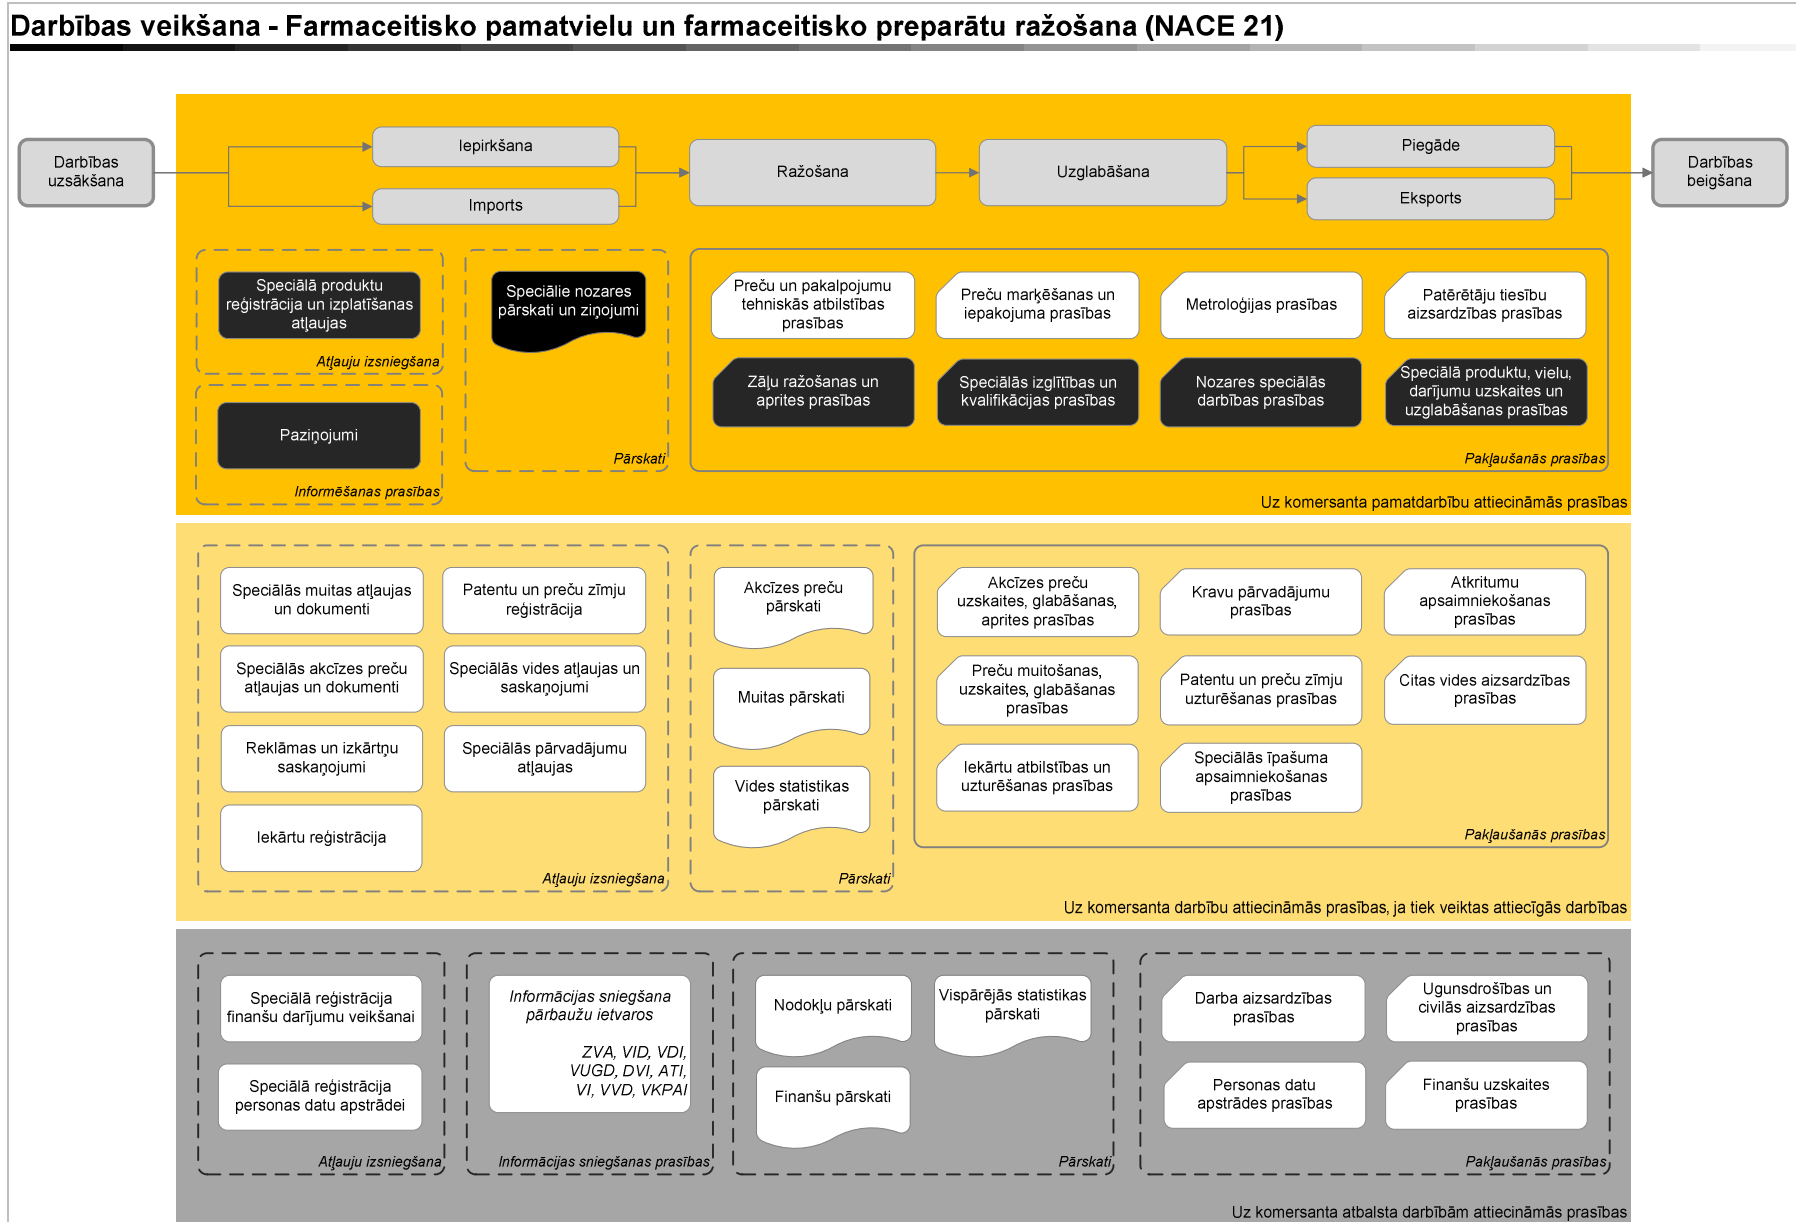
Darbības veikšana - Farmaceitisko pamatvielu un farmaceitisko preparātu ražošana (NACE 21)

Darbības uzsākšana

Iepirkšana

Imports

Ražošana

Uzglabāšana

Piegāde

Eksports

Darbības beigšana

Speciālā produktu reģistrācija un izplatīšanas atļaujas

Atļauju izsniegšana

Paziņojumi

Informēšanas prasības

Speciālie nozares pārskati un ziņojumi

Pārskati

Preču un pakalpojumu tehniskās atbilstības prasības

Preču marķēšanas un iepakojuma prasības

Metroloģijas prasības

Patērētāju tiesību aizsardzības prasības

Zāļu ražošanas un aprites prasības

Speciālās izglītības un kvalifikācijas prasības

Nozares speciālās darbības prasības

Speciālā produktu, vielu, darījumu uzskaites un uzglabāšanas prasības

Pakļaušanās prasības

Uz komersanta pamatdarbību attiecināmās prasības

Speciālās muitas atļaujas un dokumenti

Patentu un preču zīmju reģistrācija

Speciālās akcīzes preču atļaujas un dokumenti

Speciālās vides atļaujas un saskaņojumi

Reklāmas un izkārtņu saskaņojumi

Speciālās pārvadājumu atļaujas

Iekārtu reģistrācija

Atļauju izsniegšana

Akcīzes preču pārskati

Muitas pārskati

Vides statistikas pārskati

Pārskati

Akcīzes preču uzskaites, glabāšanas, aprites prasības

Kravu pārvadājumu prasības

Atkritumu apsaimniekošanas prasības

Preču muitošanas, uzskaites, glabāšanas prasības

Patentu un preču zīmju uzturēšanas prasības

Citas vides aizsardzības prasības

Iekārtu atbilstības un uzturēšanas prasības

Speciālās īpašuma apsaimniekošanas prasības

Pakļaušanās prasības

Uz komersanta darbību attiecināmās prasības, ja tiek veiktas attiecīgās darbības

Speciālā reģistrācija finanšu darījumu veikšanai

Speciālā reģistrācija personas datu apstrādei

Atļauju izsniegšana

Informācijas sniegšana pārbaužu ietvaros

ZVA, VID, VDI, VUGD, DVI, ATI, VI, VVD, VKPAI

Informācijas sniegšanas prasības

Nodokļu pārskati

Vispārējās statistikas pārskati

Finanšu pārskati

Pārskati

Darba aizsardzības prasības

Ugunsdrošības un civilās aizsardzības prasības

Personas datu apstrādes prasības

Finanšu uzskaites prasības

Pakļaušanās prasības

Uz komersanta atbalsta darbībām attiecināmās prasības